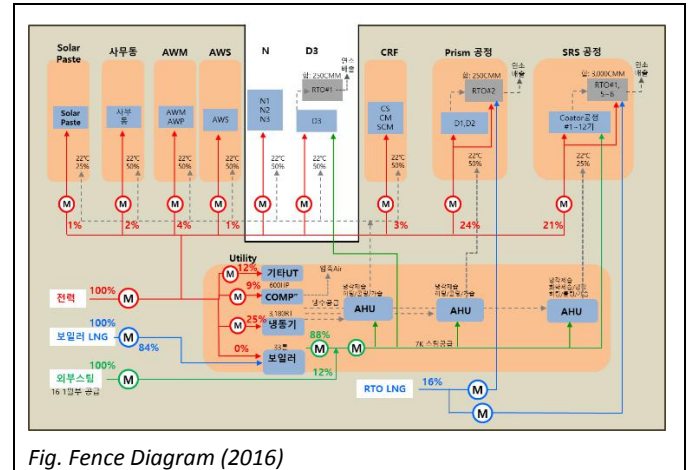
Solar Paste
사무동
AWM
AWS
N
D3
연소 배출
CRF
Prism 공정
연소 배출
SRS 공정
연소 배출

Solar Paste
사무동
AWM AWP
AWS
N1 N2 N3
상: 250CMM
RTO#1
D3
CS CM SCM
상: 250CMM
RTO#2
D1,D2
상: 3,000CMM
RTO#1, 1~6
Coator공정 #1~12기

22°C 25%
22°C 50%
22°C 50%
22°C 50%
22°C 50%
22°C 50%
22°C 50%
22°C 25%

M M M M M M M M M
1%
2%
4%
1%
3%
24%
21%

Utility
M 12% 기타UT
M 9% COMP
600HP
M 25% 냉동기
3,180RT
M 0% 보일러
압축Air
냉수공급
냉각제습 재열/온합/가습
AHU
냉각제습 재열/온합/가습
AHU
냉각제습 예열/재열/온습 가습/환기
AHU
88%
7K 스팀공급
12%

전력 100% M
보일러 LNG 100% M 84%
외부스팀 100% M
16.1k 일부 공급
RTO LNG 16% M
M

Fig. Fence Diagram (2016)